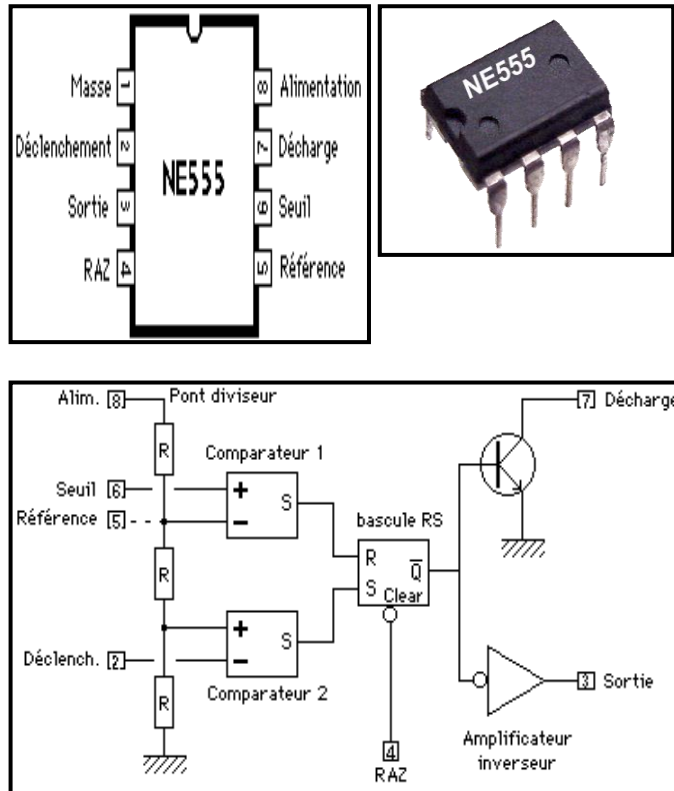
Masse 1
Déclenchement 2
Sortie 3
RAZ 4
NE555
8 Alimentation
7 Décharge
6 Seuil
5 Référence

NE555

Alim. 8
Pont diviseur
R
Comparateur 1
Seuil 6
Référence 5 - -
+
−
S
bascule RS
R
S
$\overline{Q}$
Clear
R
+
−
S
Déclench. 2
R
Comparateur 2
7 Décharge
3 Sortie
Amplificateur inverseur
4
RAZ